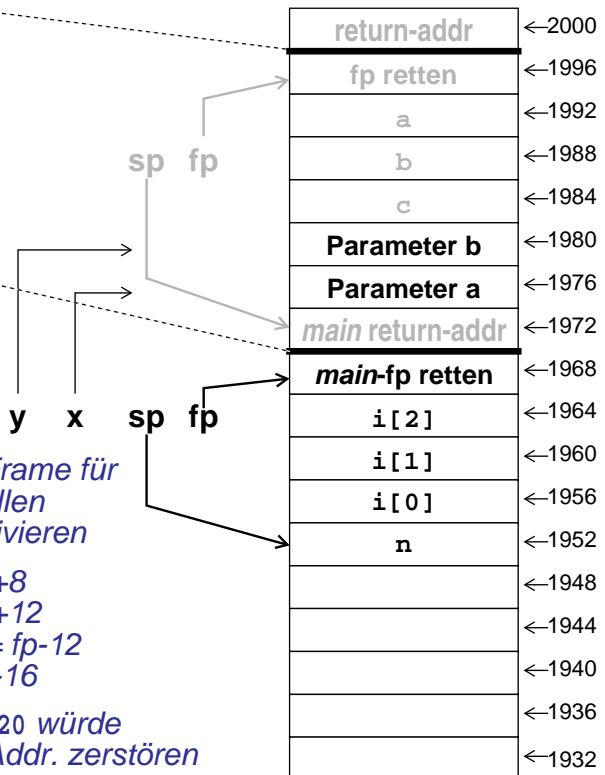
sp fp

y x sp fp

frame für
llen
ivieren

+8
+12
= fp-12
+16

20 würde
Addr. zerstören

| |
|---|
| return-addr |
| fp retten |
| a |
| b |
| c |
| Parameter b |
| Parameter a |
| *main* return-addr |
| *main*-fp retten |
| i[2] |
| i[1] |
| i[0] |
| n |
| |
| |
| |
| |
| |

←2000
←1996
←1992
←1988
←1984
←1980
←1976
←1972
←1968
←1964
←1960
←1956
←1952
←1948
←1944
←1940
←1936
←1932